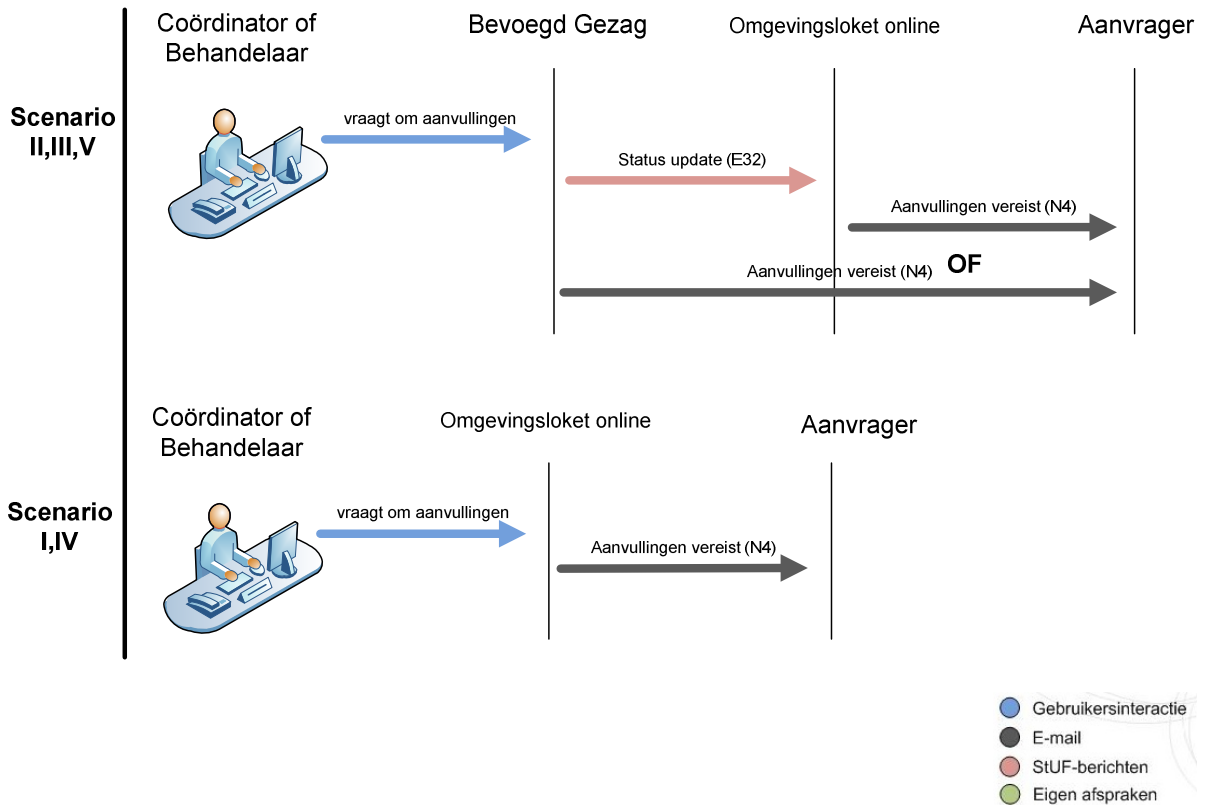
Coördinator of Behandelaar

Bevoegd Gezag

Omgevingsloket online

Aanvrager

Scenario II,III,V

vraagt om aanvullingen

Status update (E32)

Aanvullingen vereist (N4)

OF

Aanvullingen vereist (N4)

Coördinator of Behandelaar

Omgevingsloket online

Aanvrager

Scenario I,IV

vraagt om aanvullingen

Aanvullingen vereist (N4)

Gebruikersinteractie

E-mail

StUF-berichten

Eigen afspraken